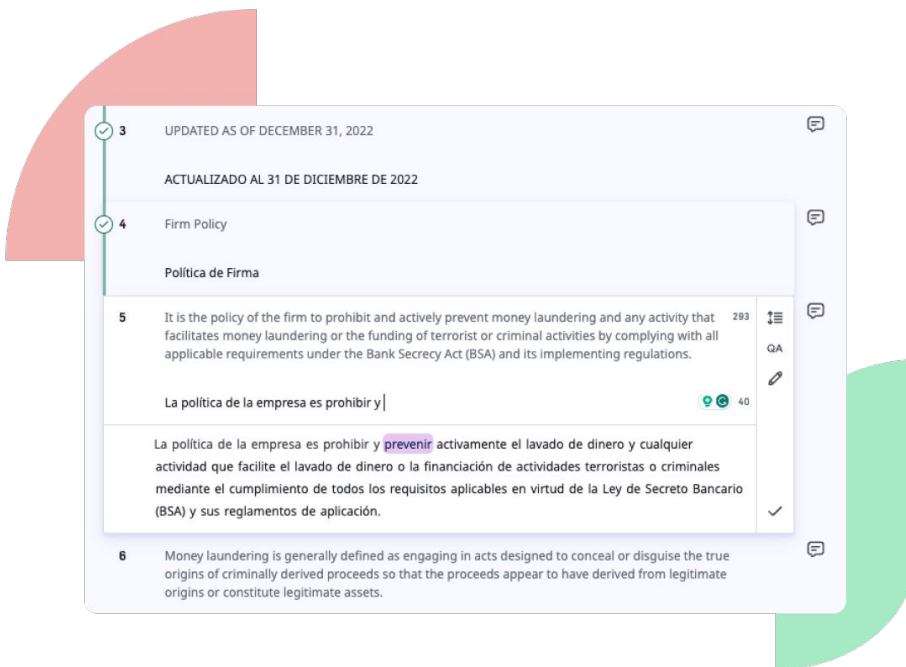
3 UPDATED AS OF DECEMBER 31, 2022

ACTUALIZADO AL 31 DE DICIEMBRE DE 2022

4 Firm Policy

Política de Firma

5 It is the policy of the firm to prohibit and actively prevent money laundering and any activity that facilitates money laundering or the funding of terrorist or criminal activities by complying with all applicable requirements under the Bank Secrecy Act (BSA) and its implementing regulations. 293

QA

La política de la empresa es prohibir y 40

La política de la empresa es prohibir y prevenir activamente el lavado de dinero y cualquier actividad que facilite el lavado de dinero o la financiación de actividades terroristas o criminales mediante el cumplimiento de todos los requisitos aplicables en virtud de la Ley de Secreto Bancario (BSA) y sus reglamentos de aplicación.

6 Money laundering is generally defined as engaging in acts designed to conceal or disguise the true origins of criminally derived proceeds so that the proceeds appear to have derived from legitimate origins or constitute legitimate assets.